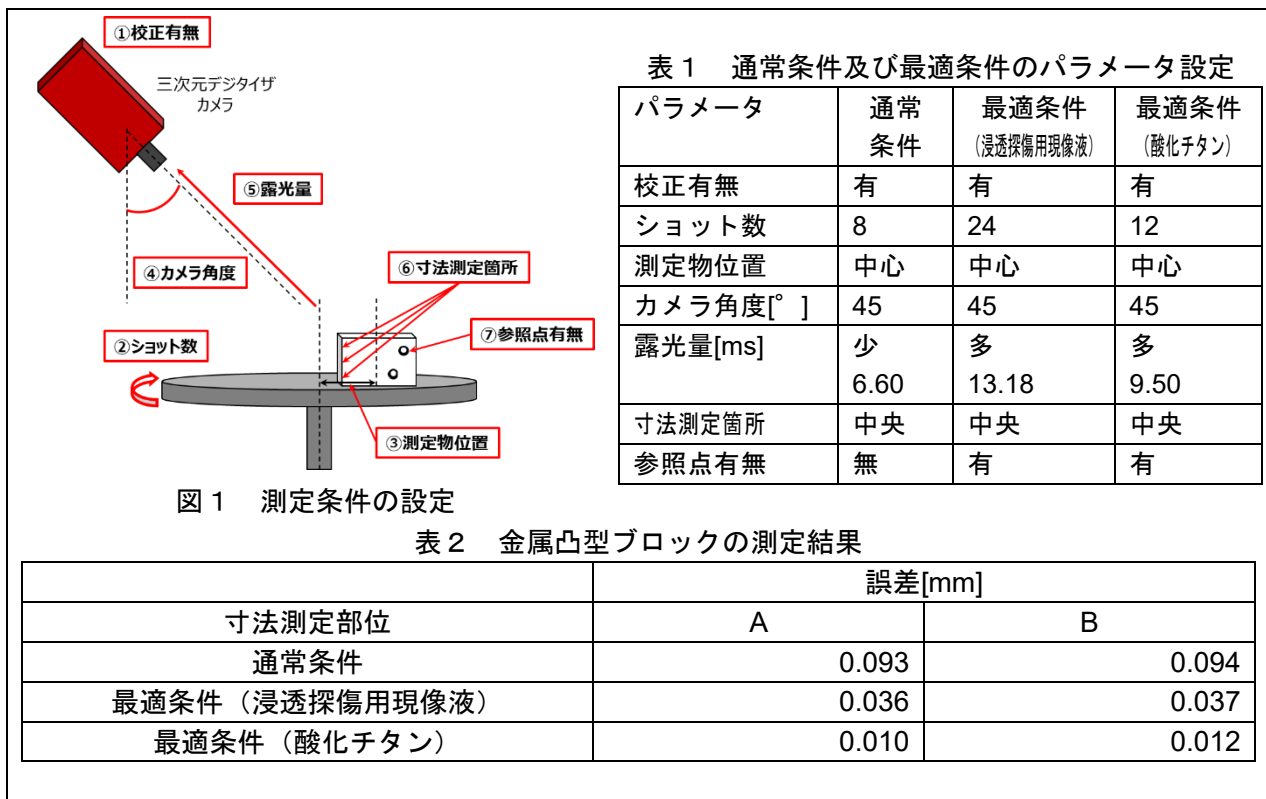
①校正有無

三次元デジタイザカメラ

⑤露光量

④カメラ角度

⑥寸法測定箇所

⑦参照点有無

②ショット数

③測定物位置

図１　測定条件の設定

表１　通常条件及び最適条件のパラメータ設定

| パラメータ | 通常条件 | 最適条件（浸透探傷用現像液） | 最適条件（酸化チタン） |
|---|---|---|---|
| 校正有無 | 有 | 有 | 有 |
| ショット数 | 8 | 24 | 12 |
| 測定物位置 | 中心 | 中心 | 中心 |
| カメラ角度[°] | 45 | 45 | 45 |
| 露光量[ms] | 少 6.60 | 多 13.18 | 多 9.50 |
| 寸法測定箇所 | 中央 | 中央 | 中央 |
| 参照点有無 | 無 | 有 | 有 |

表２　金属凸型ブロックの測定結果

| | 誤差[mm] | |
|---|---|---|
| 寸法測定部位 | A | B |
| 通常条件 | 0.093 | 0.094 |
| 最適条件（浸透探傷用現像液） | 0.036 | 0.037 |
| 最適条件（酸化チタン） | 0.010 | 0.012 |